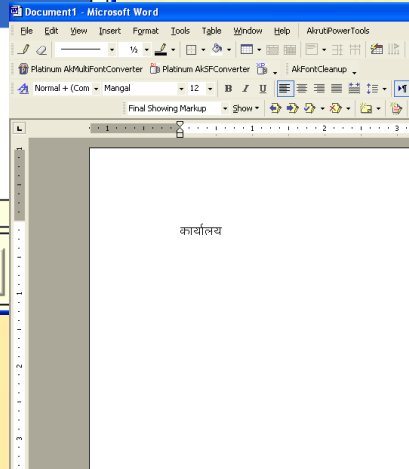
Document1 - Microsoft Word

File Edit View Insert Format Tools Table Window Help AkrutiPowerTools

½

Platinum AkMultiFontConverter Platinum AkSFConverter AkFontCleanup

Normal + (Com Mangal 12 B I U

Final Showing Markup Show

1 2 3

कार्यालय